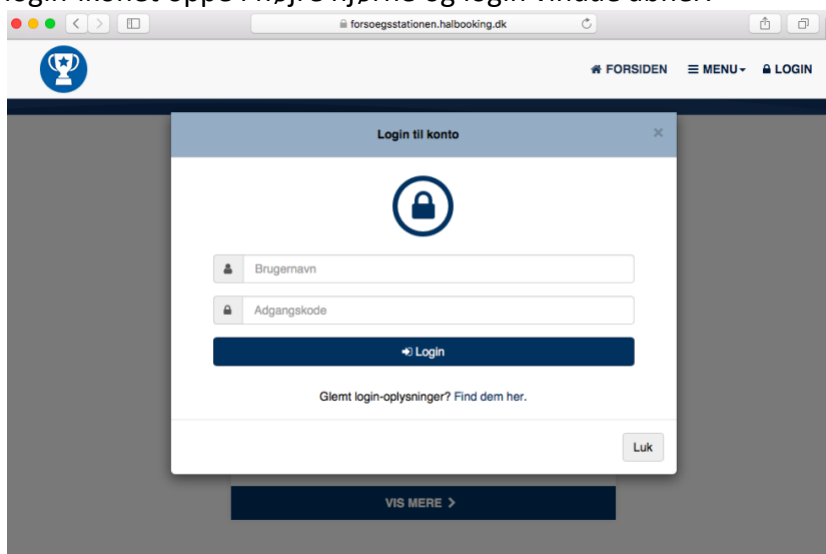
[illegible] oppe i højre hjørne og login-vindue åbner.

forsoegsstationen.halbooking.dk

FORSIDEN MENU LOGIN

Login til konto

×

Brugernavn

Adgangskode

Login

Glemt login-oplysninger? Find dem her.

Luk

VIS MERE >